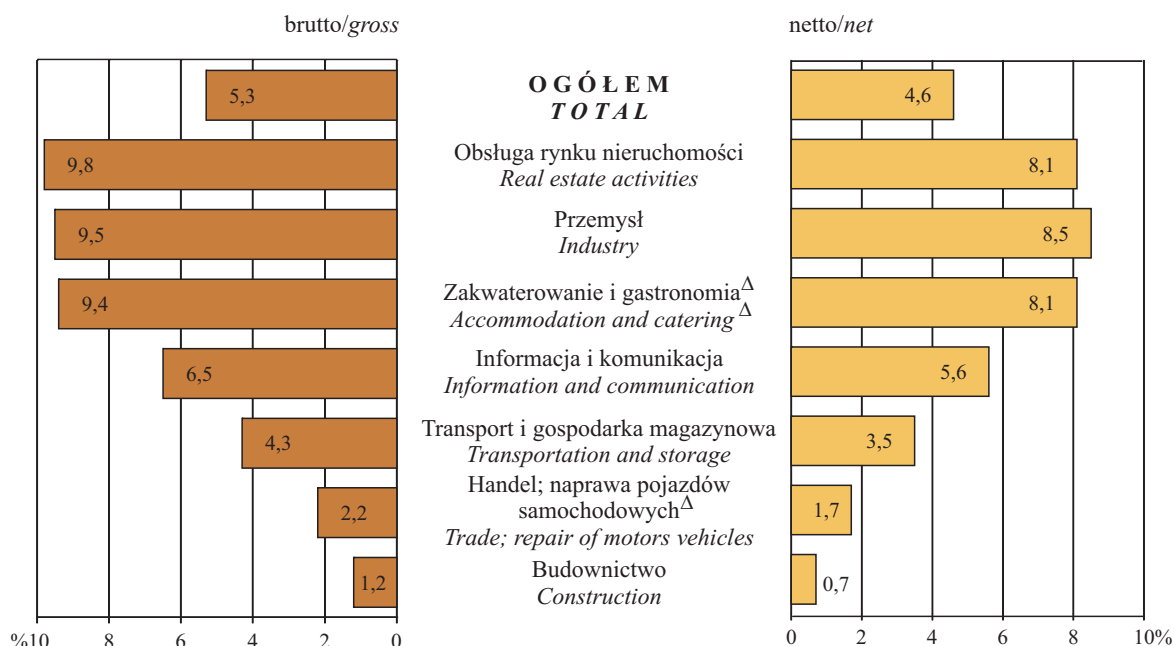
brutto/*gross*

netto/*net*

5,3 | **OGÓŁEM** ***TOTAL*** | 4,6

9,8 | Obsługa rynku nieruchomości *Real estate activities* | 8,1

9,5 | Przemysł *Industry* | 8,5

9,4 | Zakwaterowanie i gastronomia$^{\Delta}$ *Accommodation and catering*$^{\Delta}$ | 8,1

6,5 | Informacja i komunikacja *Information and communication* | 5,6

4,3 | Transport i gospodarka magazynowa *Transportation and storage* | 3,5

2,2 | Handel; naprawa pojazdów samochodowych$^{\Delta}$ *Trade; repair of motors vehicles* | 1,7

1,2 | Budownictwo *Construction* | 0,7

%10 8 6 4 2 0

0 2 4 6 8 10%